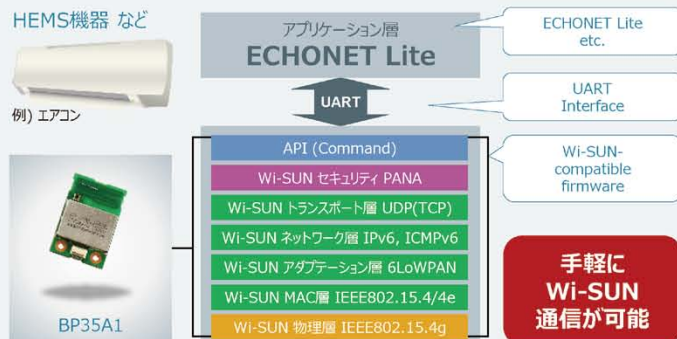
HEMS機器 など

例) エアコン

BP35A1

アプリケーション層
ECHONET Lite

UART

API (Command)

Wi-SUN セキュリティ PANA

Wi-SUN トランスポート層 UDP(TCP)

Wi-SUN ネットワーク層 IPv6, ICMPv6

Wi-SUN アダプテーション層 6LoWPAN

Wi-SUN MAC層 IEEE802.15.4/4e

Wi-SUN 物理層 IEEE802.15.4g

ECHONET Lite etc.

UART Interface

Wi-SUN-compatible firmware

手軽に
Wi-SUN
通信が可能